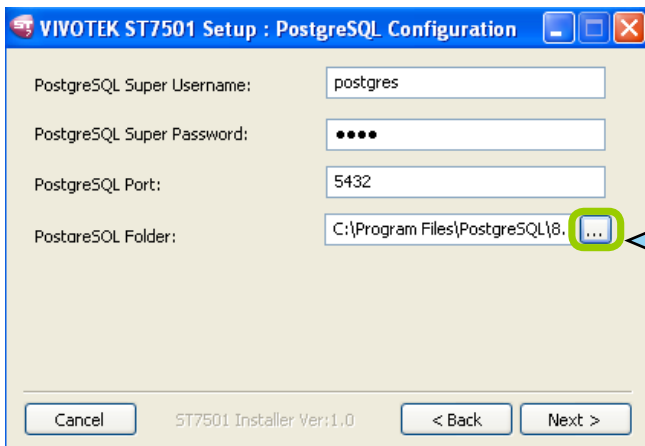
VIVOTEK ST7501 Setup : PostgreSQL Configuration

PostgreSQL Super Username: postgres

PostgreSQL Super Password: ●●●●

PostgreSQL Port: 5432

PostgreSQL Folder: C:\Program Files\PostgreSQL\8. ...

Cancel ST7501 Installer Ver:1.0 < Back Next >